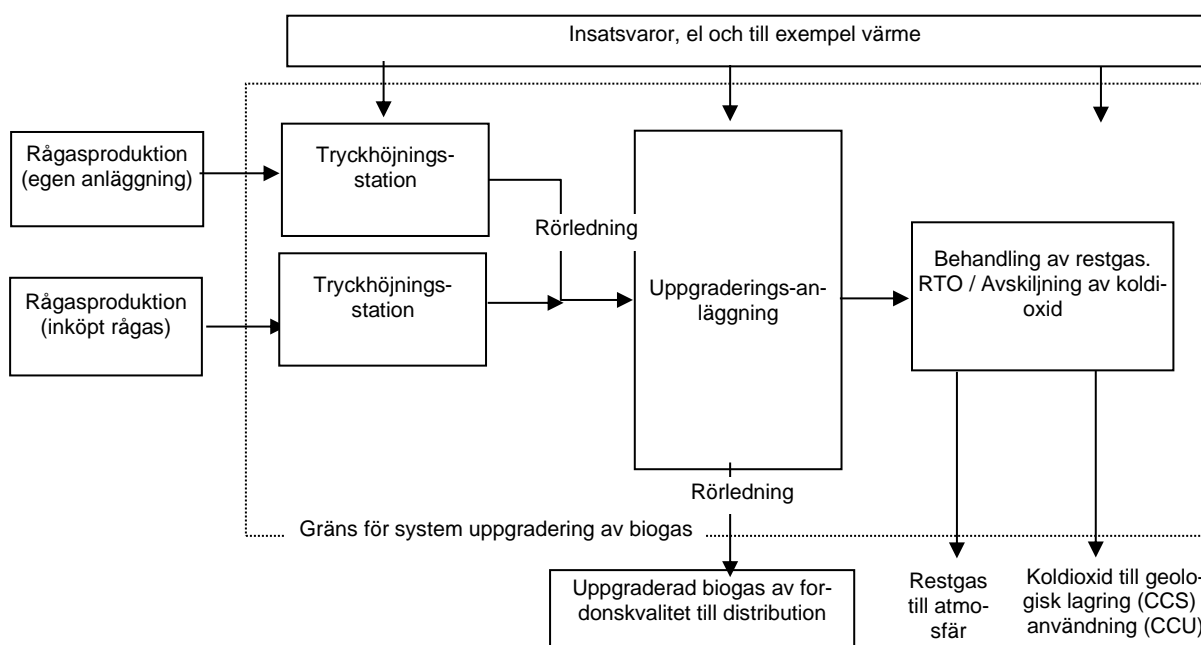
Insatsvaror, el och till exempel värme

Rågasproduktion (egen anläggning)

Tryckhöjningsstation

Rörledning

Rågasproduktion (inköpt rågas)

Tryckhöjningsstation

Uppgraderingsanläggning

Behandling av restgas. RTO / Avskiljning av koldioxid

Rörledning

Gräns för system uppgradering av biogas

Uppgraderad biogas av fordonskvalitet till distribution

Restgas till atmosfär

Koldioxid till geologisk lagring (CCS) användning (CCU)